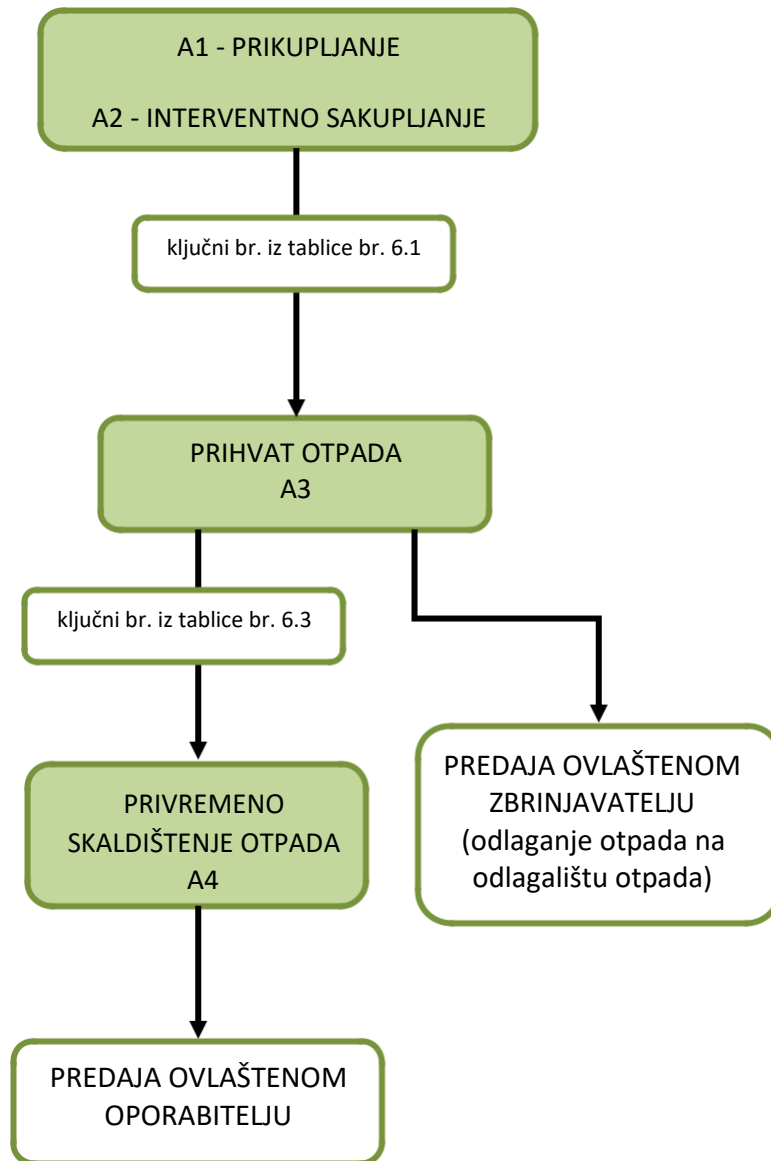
A1 - PRIKUPLJANJE

A2 - INTERVENTNO SAKUPLJANJE

ključni br. iz tablice br. 6.1

PRIHVAT OTPADA
A3

ključni br. iz tablice br. 6.3

PREDAJA OVLAŠTENOM ZBRINJAVATELJU (odlaganje otpada na odlagalištu otpada)

PRIVREMENO SKALDIŠTENJE OTPADA
A4

PREDAJA OVLAŠTENOM OPORABITELJU